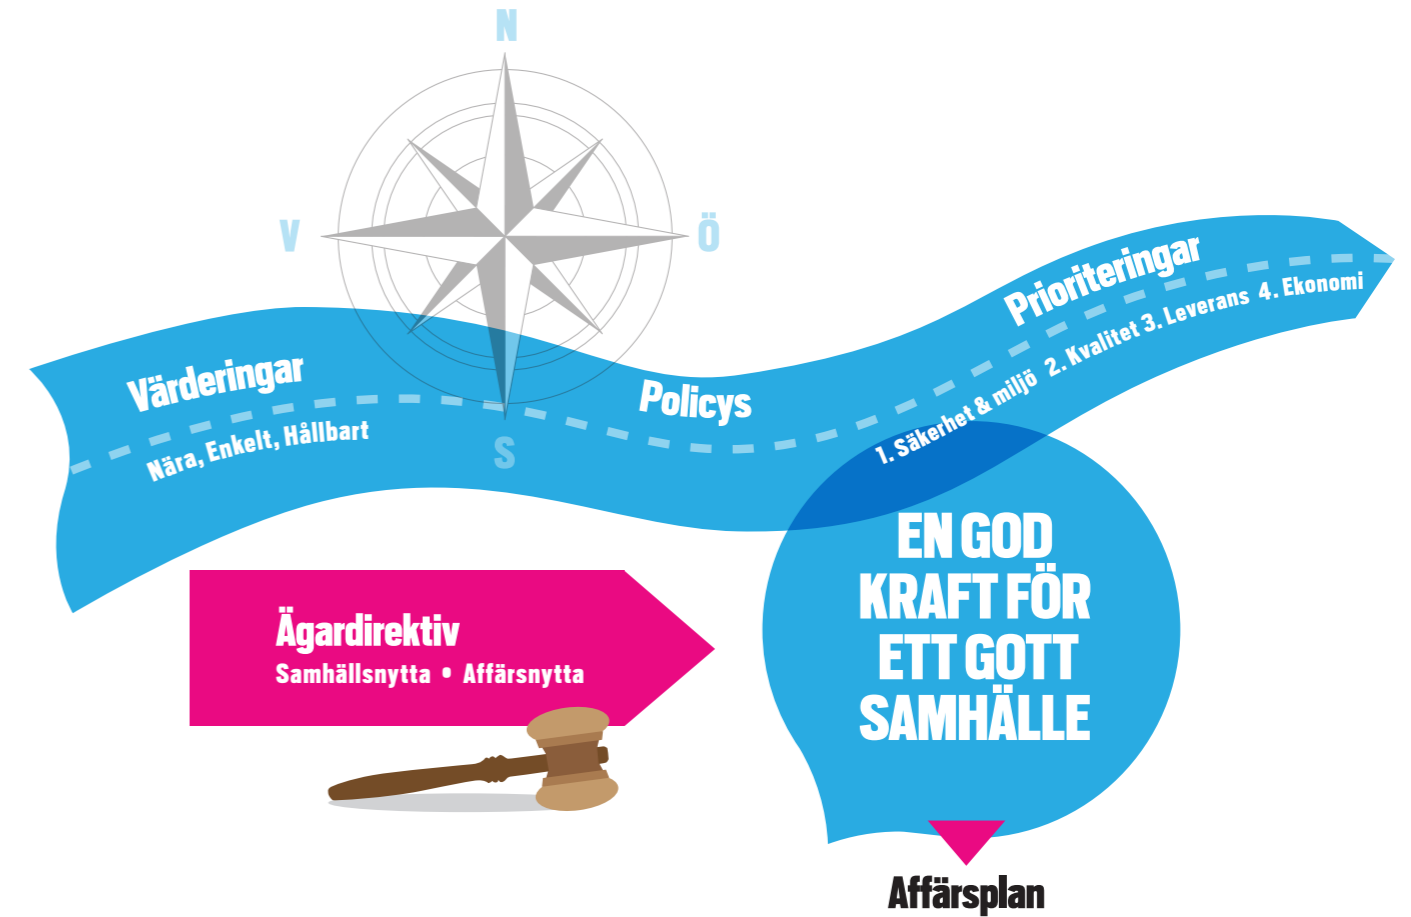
N

V

Ö

S

Värderingar
Nära, Enkelt, Hållbart

Policys

Prioriteringar
1. Säkerhet & miljö 2. Kvalitet 3. Leverans 4. Ekonomi

Ägardirektiv
Samhällsnytta • Affärsnytta

EN GOD KRAFT FÖR ETT GOTT SAMHÄLLE

Affärsplan